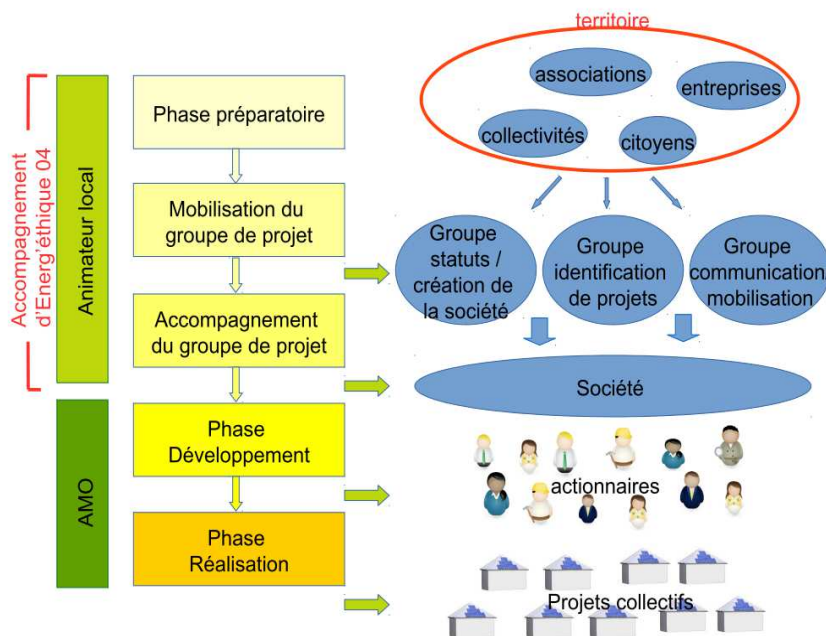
Accompagnement d'Energ'éthique 04

Animateur local

AMO

Phase préparatoire

Mobilisation du groupe de projet

Accompagnement du groupe de projet

Phase Développement

Phase Réalisation

territoire

associations

entreprises

collectivités

citoyens

Groupe statuts / création de la société

Groupe identification de projets

Groupe communication mobilisation

Société

actionnaires

Projets collectifs